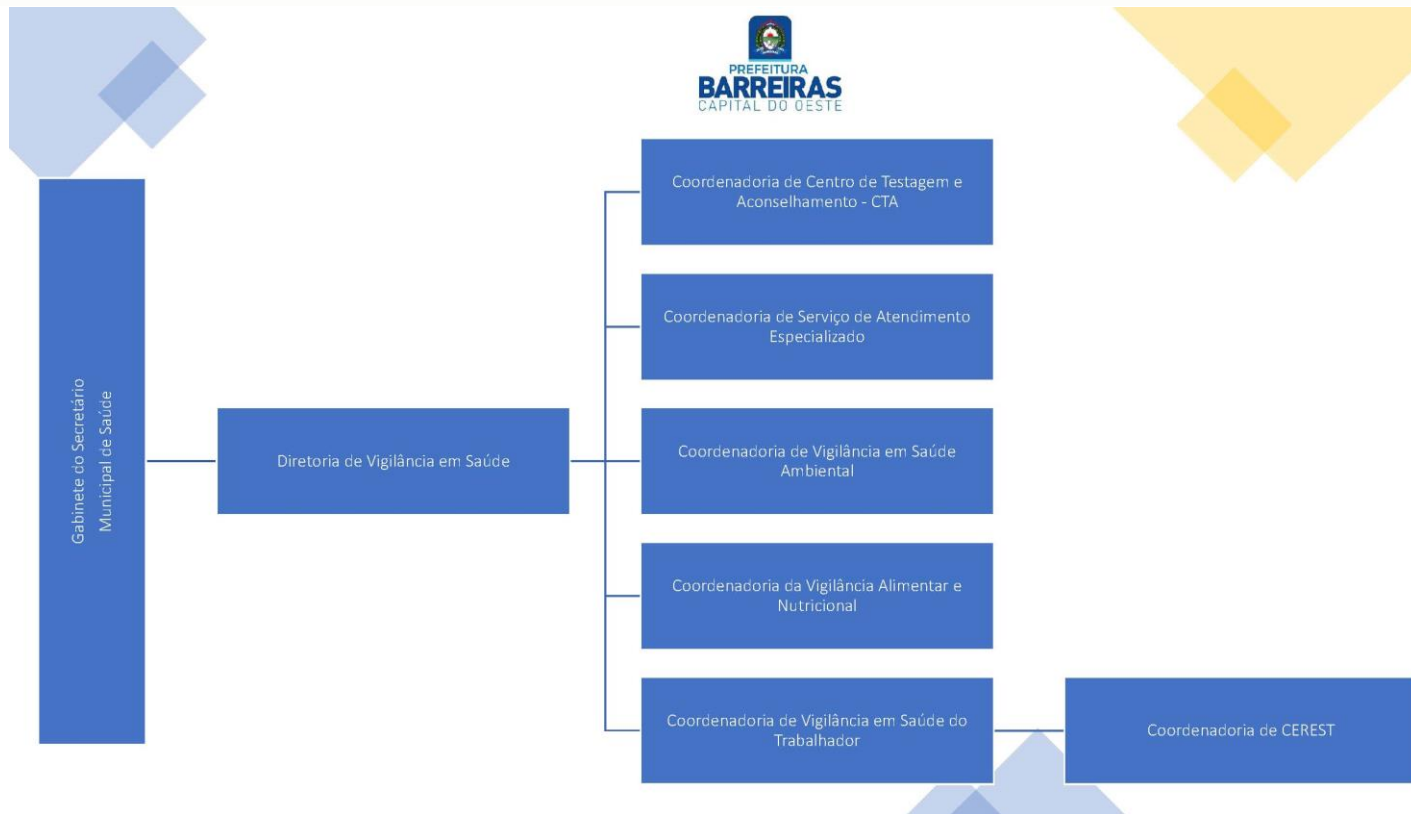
PREFEITURA
BARREIRAS
CAPITAL DO OESTE

Gabinete do Secretário Municipal de Saúde

Diretoria de Vigilância em Saúde

Coordenadoria de Centro de Testagem e Aconselhamento - CTA

Coordenadoria de Serviço de Atendimento Especializado

Coordenadoria de Vigilância em Saúde Ambiental

Coordenadoria da Vigilância Alimentar e Nutricional

Coordenadoria de Vigilância em Saúde do Trabalhador

Coordenadoria de CEREST